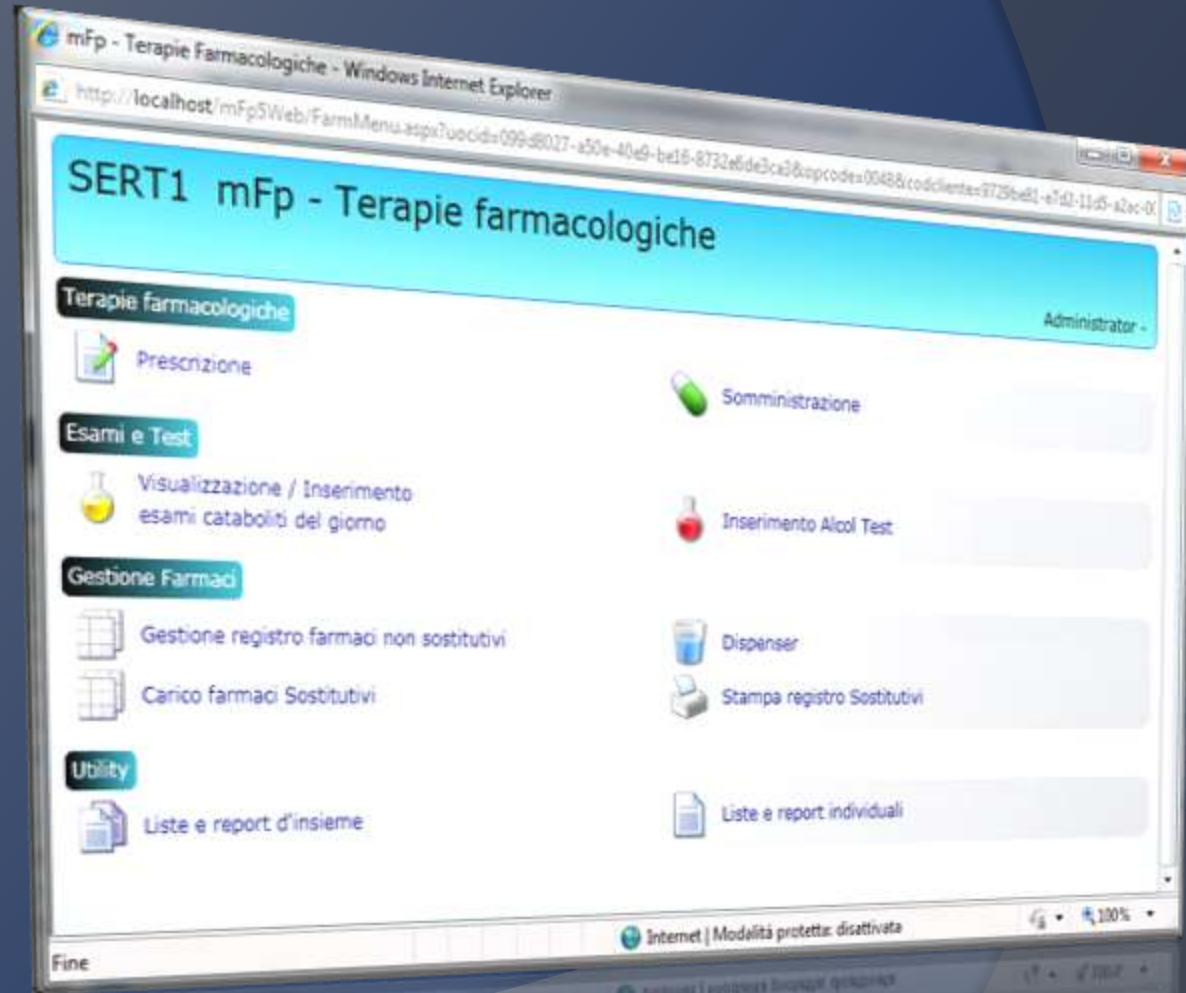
mFp - Terapie Farmacologiche - Windows Internet Explorer

http://localhost/mFp5Web/FarmMenu.aspx?uocid=099-d8027-a50e-40e9-be18-8732e6de3ca2&opcode=0048&codcliente=9729be81-e7d2-11d5-a2ec-0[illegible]

SERT1 mFp - Terapie farmacologiche

Terapie farmacologiche

Administrator -

Prescrizione

Somministrazione

Esami e Test

Visualizzazione / Inserimento esami cataboliti del giorno

Inserimento Alcol Test

Gestione Farmaci

Gestione registro farmaci non sostitutivi

Dispenser

Carico farmaci Sostitutivi

Stampa registro Sostitutivi

Utility

Liste e report d'insieme

Liste e report individuali

Internet | Modalità protetta: disattivata

100%

Fine